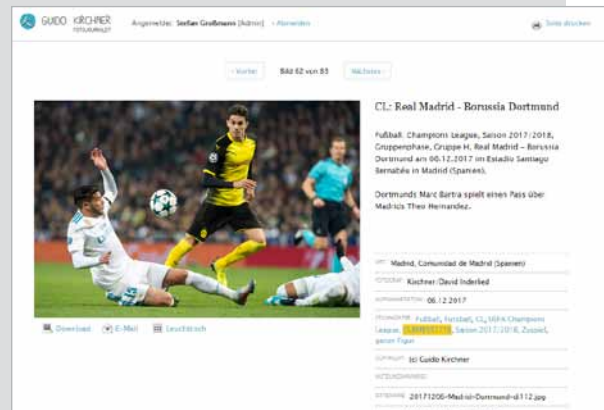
GUIDO KIRCHNER FOTOJOURNALIST

Angemeldet: Stefan Großmann (Admin) · Abmelden

Seite drucken

‹ Vorher

Bild 62 von 83

Nächstes ›

CL: Real Madrid - Borussia Dortmund

Fußball, Champions League, Saison 2017/2018, Gruppenphase, Gruppe H, Real Madrid – Borussia Dortmund am 06.12.2017 im Estadio Santiago Bernabéu in Madrid (Spanien).

Dortmunds Marc Bartra spielt einen Pass über Madrids Theo Hernandez.

Download E-Mail Leuchttisch

ORT Madrid, Comunidad de Madrid (Spanien)

FOTOGRAF Kirchner/David Inderlied

AUFNAHMEDATUM 06.12.2017

STICHWORTE Fußball, Fußball, CL, UEFA Champions League, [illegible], Saison 2017/2018, Zweikampf, ganze Figur

COPYRIGHT (c) Guido Kirchner

NUTZUNGSHINWEIS

DATEINAME 20171206-Madrid-Dortmund-di112.jpg